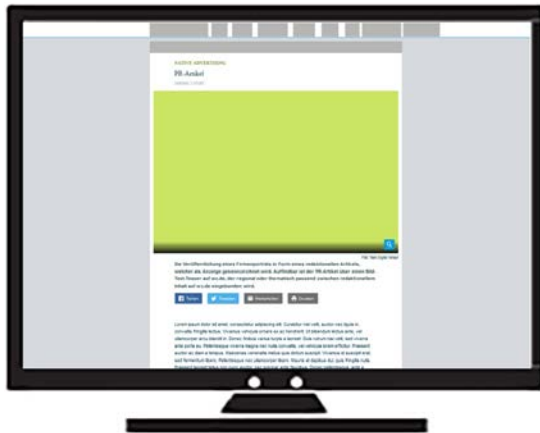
NATIVE ADVERTISING

PR-Artikel

Bei Veröffentlichung eines Firmenporträts in Form eines redaktionellen Artikels, welcher als Anzeige gekennzeichnet wird. Aufmacher ist der PR-Artikel über einen Bild-Text-Teaser auf en.de, der regional oder thematisch passend zwischen redaktionellem Inhalt auf en.de eingebunden wird.

Teilen Twittern Weiterleiten Drucken

Lorem ipsum dolor sit amet, consectetur adipiscing elit. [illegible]